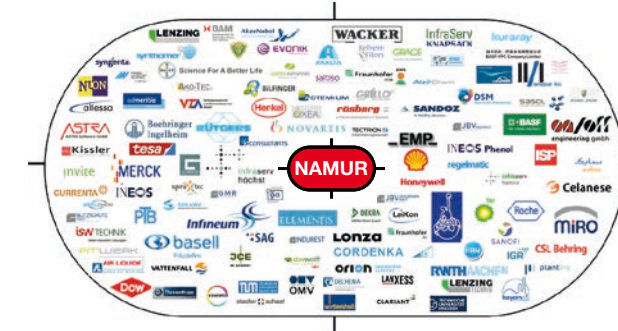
LENZING
BAM
AkzoNobel
EVONIK
WACKER
InfraServ KNAPSACK
kuraray
syngenta
synthomer
Science For A Better Life
SASOL
Fraunhofer
NUON
allessa
BIO-TEC
VTA
BILFINGER
Henkel
rönsberg
SANDOZ
DSM
SASOL
ASTRA
Boehringer Ingelheim
RÜTGERS
NOVARTIS
TECTRON
EMP
JBV
BASF
engineering gmbh
Kissler
tesa
consultants
INEOS Phenol
ISP
invite
MERCK
infraserv höchst
NAMUR
Honeywell
regelmatic
CURRENTA
INEOS
Celanese
PTB
Infineum
ELEMENTIS
DEKRA
LeiKon
Roche
MIRO
ISW TECHNIK
basell
SAG
Lonza
CORDENKA
Fraunhofer
SANOFI
IGR
CSL Behring
VATTENFALL
orion
LANXESS
RWTH AACHEN
LENZING
Dow
OMV
CLARIANT